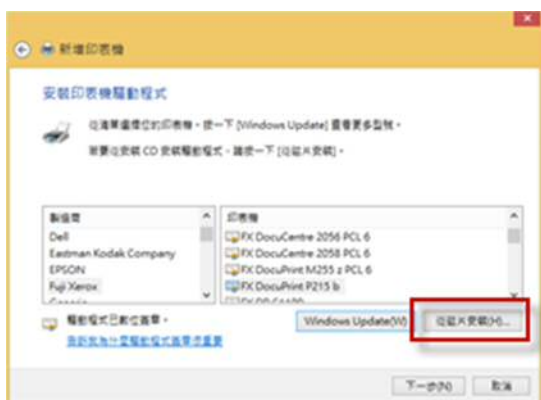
新增印表機

安裝印表機驅動程式

從清單選擇您的印表機。按一下 [Windows Update] 查看更多型號。

若要從安裝 CD 安裝驅動程式，請按一下 [從磁片安裝]。

| 製造商 | 印表機 |
|---|---|
| Dell | FX DocuCentre 2056 PCL 6 |
| Eastman Kodak Company | FX DocuCentre 2058 PCL 6 |
| EPSON | FX DocuPrint M255 z PCL 6 |
| Fuji Xerox | FX DocuPrint P215 b |
| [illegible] | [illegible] |

驅動程式已數位簽章。

告訴我為什麼驅動程式簽章很重要

Windows Update(W)

從磁片安裝(H)...

下一步(N)

取消